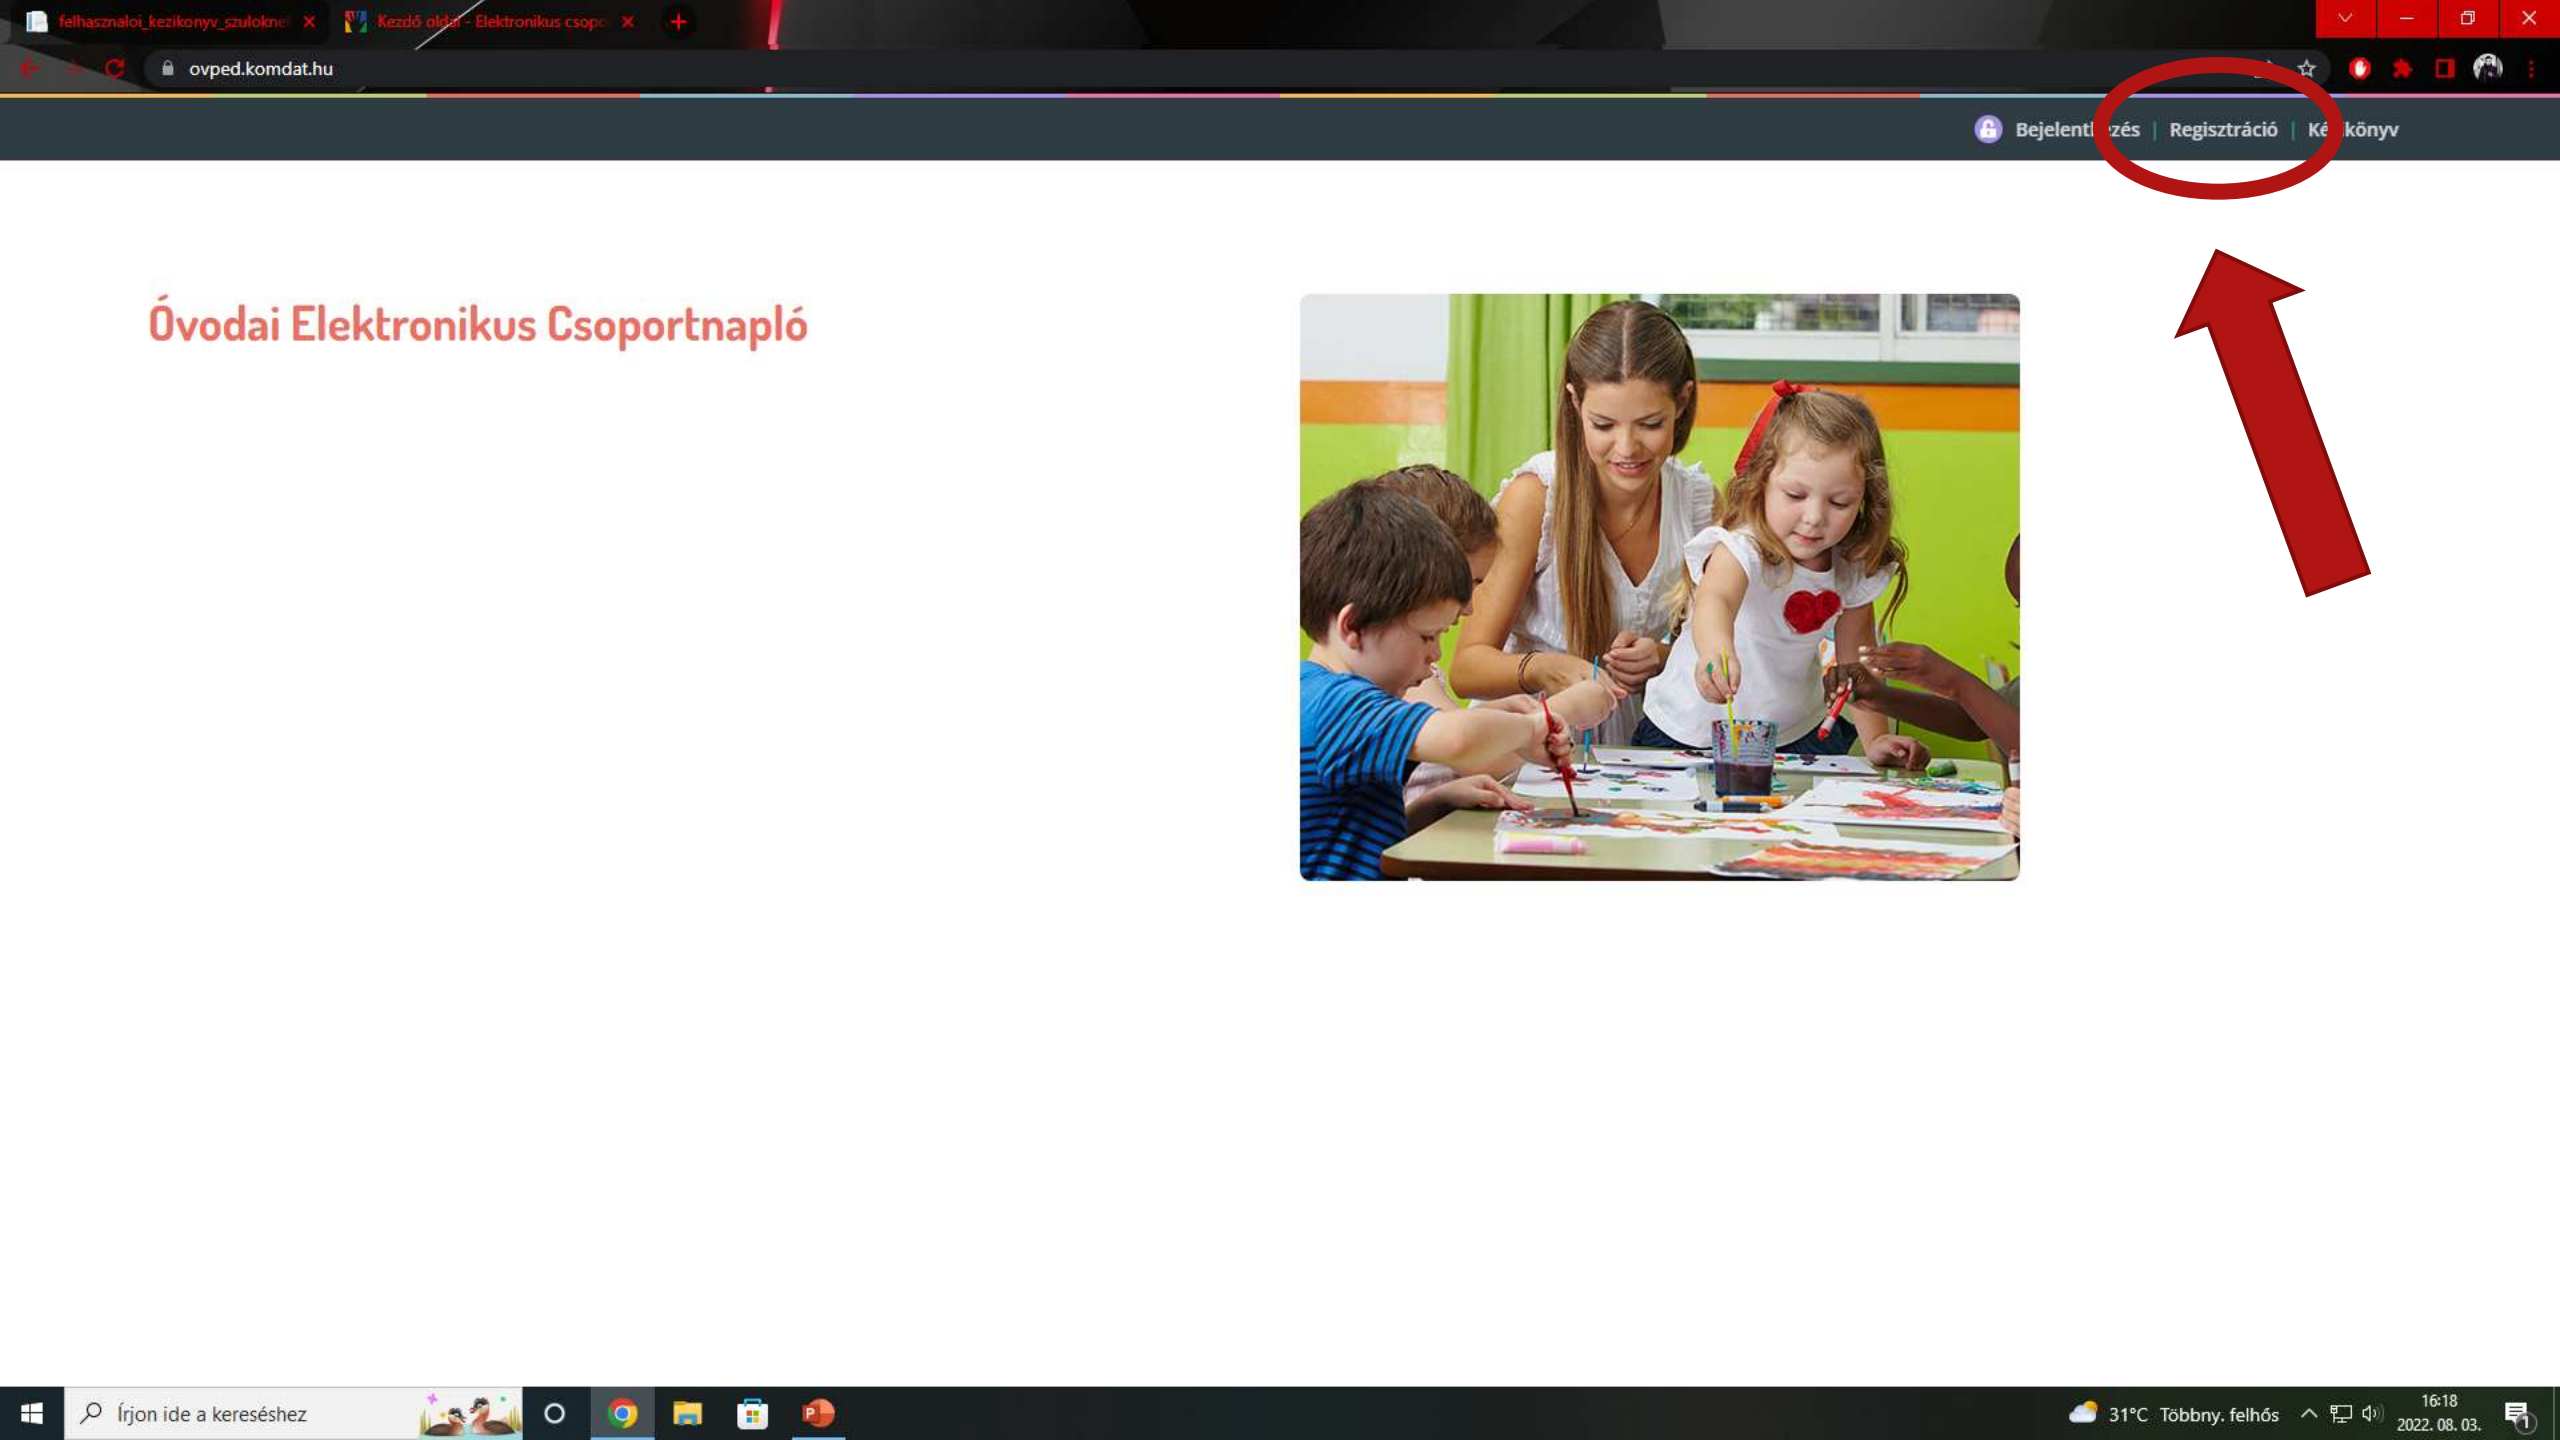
felhasznaloi_kezikonyv_szuloknek
Kezdő oldal - Elektronikus csop

ovped.komdat.hu

Bejelentkezés | Regisztráció | Kézikönyv

Óvodai Elektronikus Csoportnapló

Írjon ide a kereséshez

31°C Többny. felhős

16:18
2022. 08. 03.